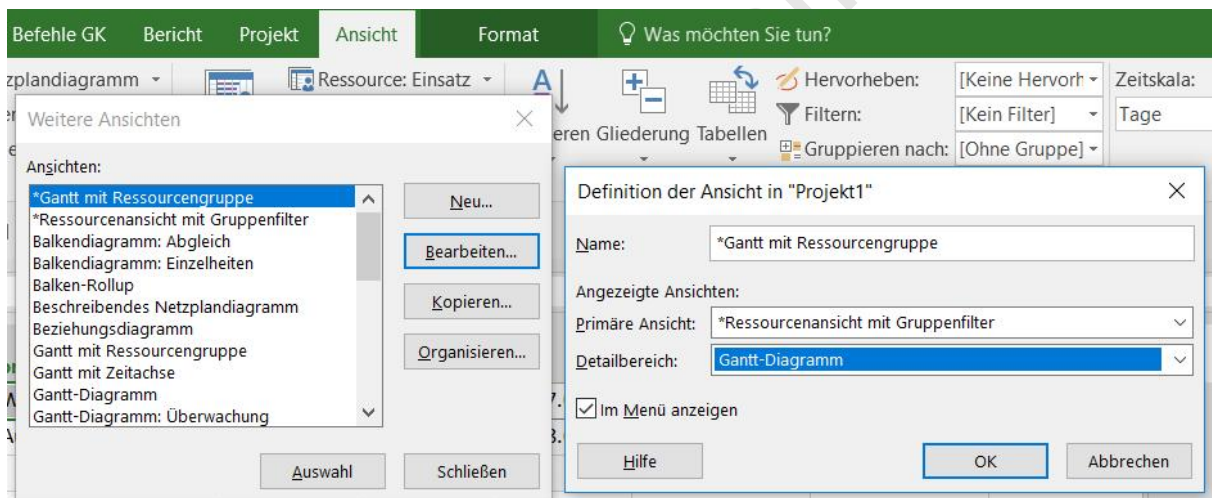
Befehle GK Bericht Projekt Ansicht Format Was möchten Sie tun?

zplandiagramm Ressource: Einsatz Hervorheben: [Keine Hervorh Zeitskala:

Filtern: [Kein Filter] Tage

eren Gliederung Tabellen Gruppieren nach: [Ohne Gruppe]

Weitere Ansichten

Ansichten:

*Gantt mit Ressourcengruppe
*Ressourcenansicht mit Gruppenfilter
Balkendiagramm: Abgleich
Balkendiagramm: Einzelheiten
Balken-Rollup
Beschreibendes Netzplandiagramm
Beziehungsdiagramm
Gantt mit Ressourcengruppe
Gantt mit Zeitachse
Gantt-Diagramm
Gantt-Diagramm: Überwachung

Neu...
Bearbeiten...
Kopieren...
Organisieren...

Auswahl Schließen

Definition der Ansicht in "Projekt1"

Name: *Gantt mit Ressourcengruppe

Angezeigte Ansichten:

Primäre Ansicht: *Ressourcenansicht mit Gruppenfilter

Detailbereich: Gantt-Diagramm

Im Menü anzeigen

Hilfe OK Abbrechen